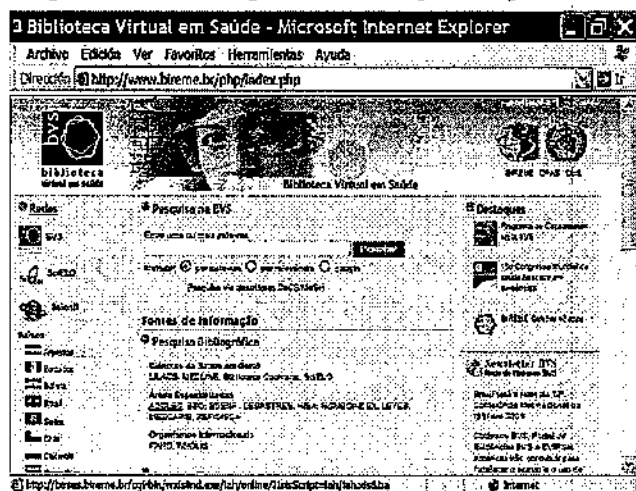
Biblioteca Virtual em Saúde - Microsoft Internet Explorer

Archivo Edición Ver Favoritos Herramientas Ayuda

Dirección http://www.bireme.br/php/index.php

bvs biblioteca virtual em saúde

Biblioteca Virtual em Saúde

BIREME OPAS OMS

Redes

BVS

SciELO

Pesquisa na BVS

Pesquisar

Fontes de Informação

Pesquisa Bibliográfica

LILACS, MEDLINE, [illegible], SciELO

Destaques

Newsletter BVS

http://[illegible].bireme.br/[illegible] Internet